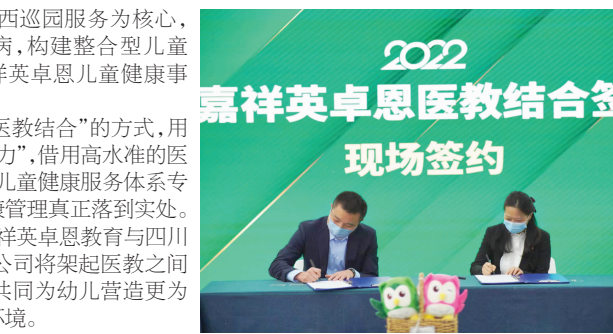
西巡园服务为核心，病，构建整合型儿童祥英卓恩儿童健康事

医教结合”的方式，用力”，借用高水准的医儿童健康服务体系专康管理真正落到实处。祥英卓恩教育与四川公司将架起医教之间共同为幼儿营造更为环境。

2022
嘉祥英卓恩医教结合签
现场签约